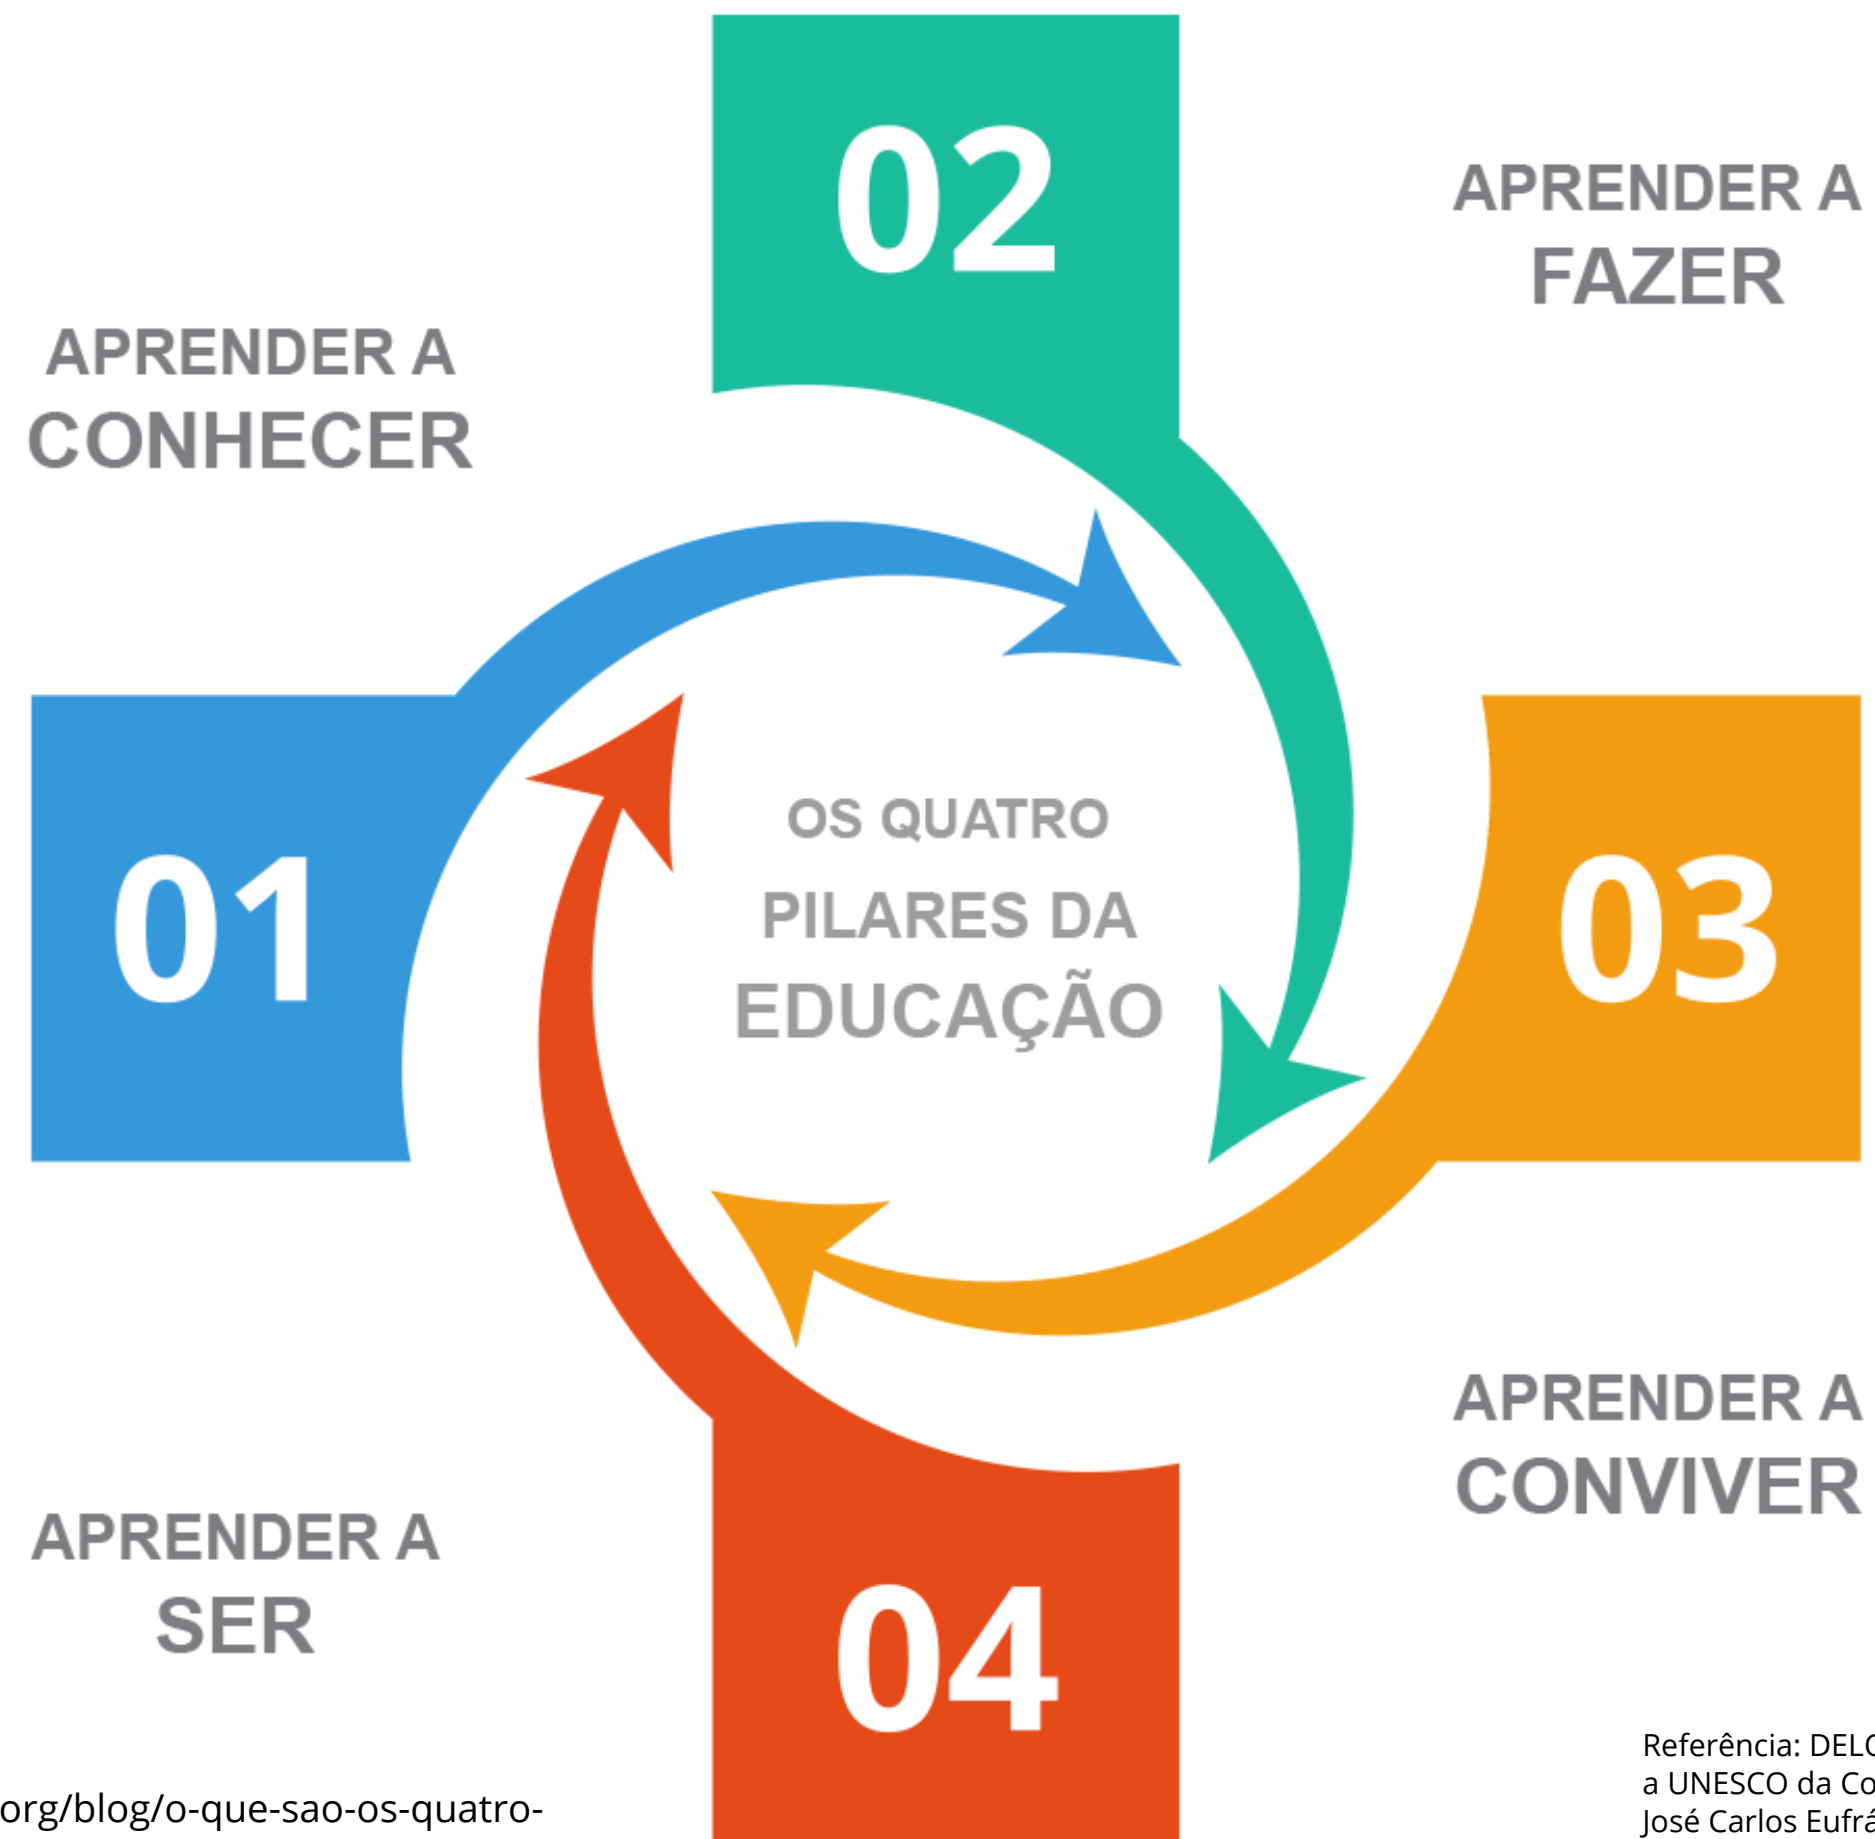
02

APRENDER A FAZER

APRENDER A CONHECER

OS QUATRO PILARES DA EDUCAÇÃO

01

03

APRENDER A CONVIVER

APRENDER A SER

04

Referência: DELO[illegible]
a UNESCO da Co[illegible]
José Carlos Eufrá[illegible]

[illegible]org/blog/o-que-sao-os-quatro-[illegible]